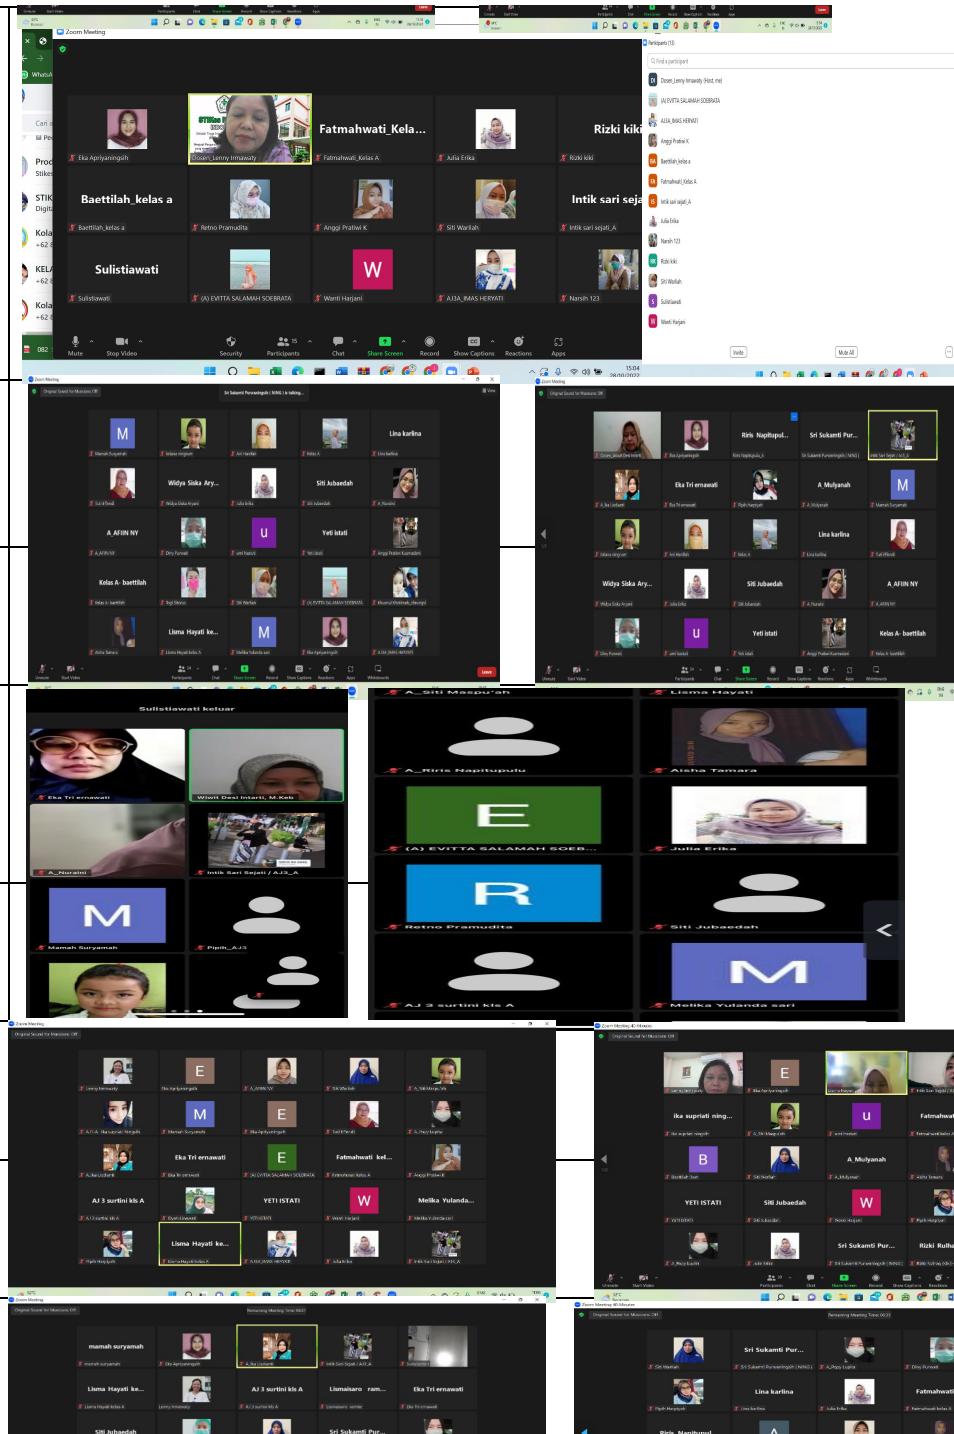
Zoom Meeting

Eka Apriyaningsih
Dosen_Lenny Irmawaty
Fatmahwati_Kela...
Fatmahwati_Kelas A
Julia Erika
Rizki kiki
Rizki kiki
Baettilah_kelas a
Baettilah_kelas a
Retno Pramudita
Anggi Pratiwi K
Siti Wariah
Intik sari seja...
Intik sari sejati_A
Sulistiawati
Sulistiawati
(A) EVITTA SALAMAH SOEBRATA
Wanti Harjani
AJJA_IMAS HERYATI
Narsih 123

Mute
Stop Video
Security
Participants
Chat
Share Screen
Record
Show Captions
Reactions
Apps

Participants (15)
Dosen_Lenny Irmawaty (Host, me)
(A) EVITTA SALAMAH SOEBRATA
AJJA_IMAS HERYATI
Anggi Pratiwi K
Baettilah_kelas a
Fatmahwati_Kelas A
Intik sari sejati_A
Julia Erika
Narsih 123
Rizki kiki
Siti Wariah
Sulistiawati
Wanti Harjani
Invite
Mute All

15:04
28/09/2022

Lina karlina
Widya Siska Ary...
Siti Jubaedah
A_AFIIN NY
Yeti istati
Kelas A- baettilah
Lisma Hayati ke...
Riris Naptupul...
Sri Sukamti Pur...
Eka Tri ernawati
A_Mulyanah

Sulistiawati keluar
Eka Tri ernawati
Wiwit Desi Intarti, M.Keb
A_Nuraini
Intik Sari Sejati / AJ3_A
Mamah Suryamah
Pipih_AJ3

A_Siti Maspu'ah
Lisma Hayati
A_Riris Napitupulu
Aisha Tamara
(A) EVITTA SALAMAH SOEB...
Julia Erika
Retno Pramudita
Siti Jubaedah
AJ 3 surtini kls A
Melika Yulanda sari

Eka Tri ernawati
Fatmahwati_kel...
AJ 3 surtini kls A
YETI ISTATI
Melika Yulanda...
Lisma Hayati ke...
ika supriati ning...
Fatmahwat
A_Mulyanah
Siti Jubaedah
Sri Sukamti Pur...
Rizki Rulha

mamah suryamah
Lisma Hayati ke...
AJ 3 surtini kls A
Lismaisaro ram...
Eka Tri ernawati
Siti Jubaedah
Sri Sukamti Pur...
Lina karlina
Fatmahwati
Riris Napitupul